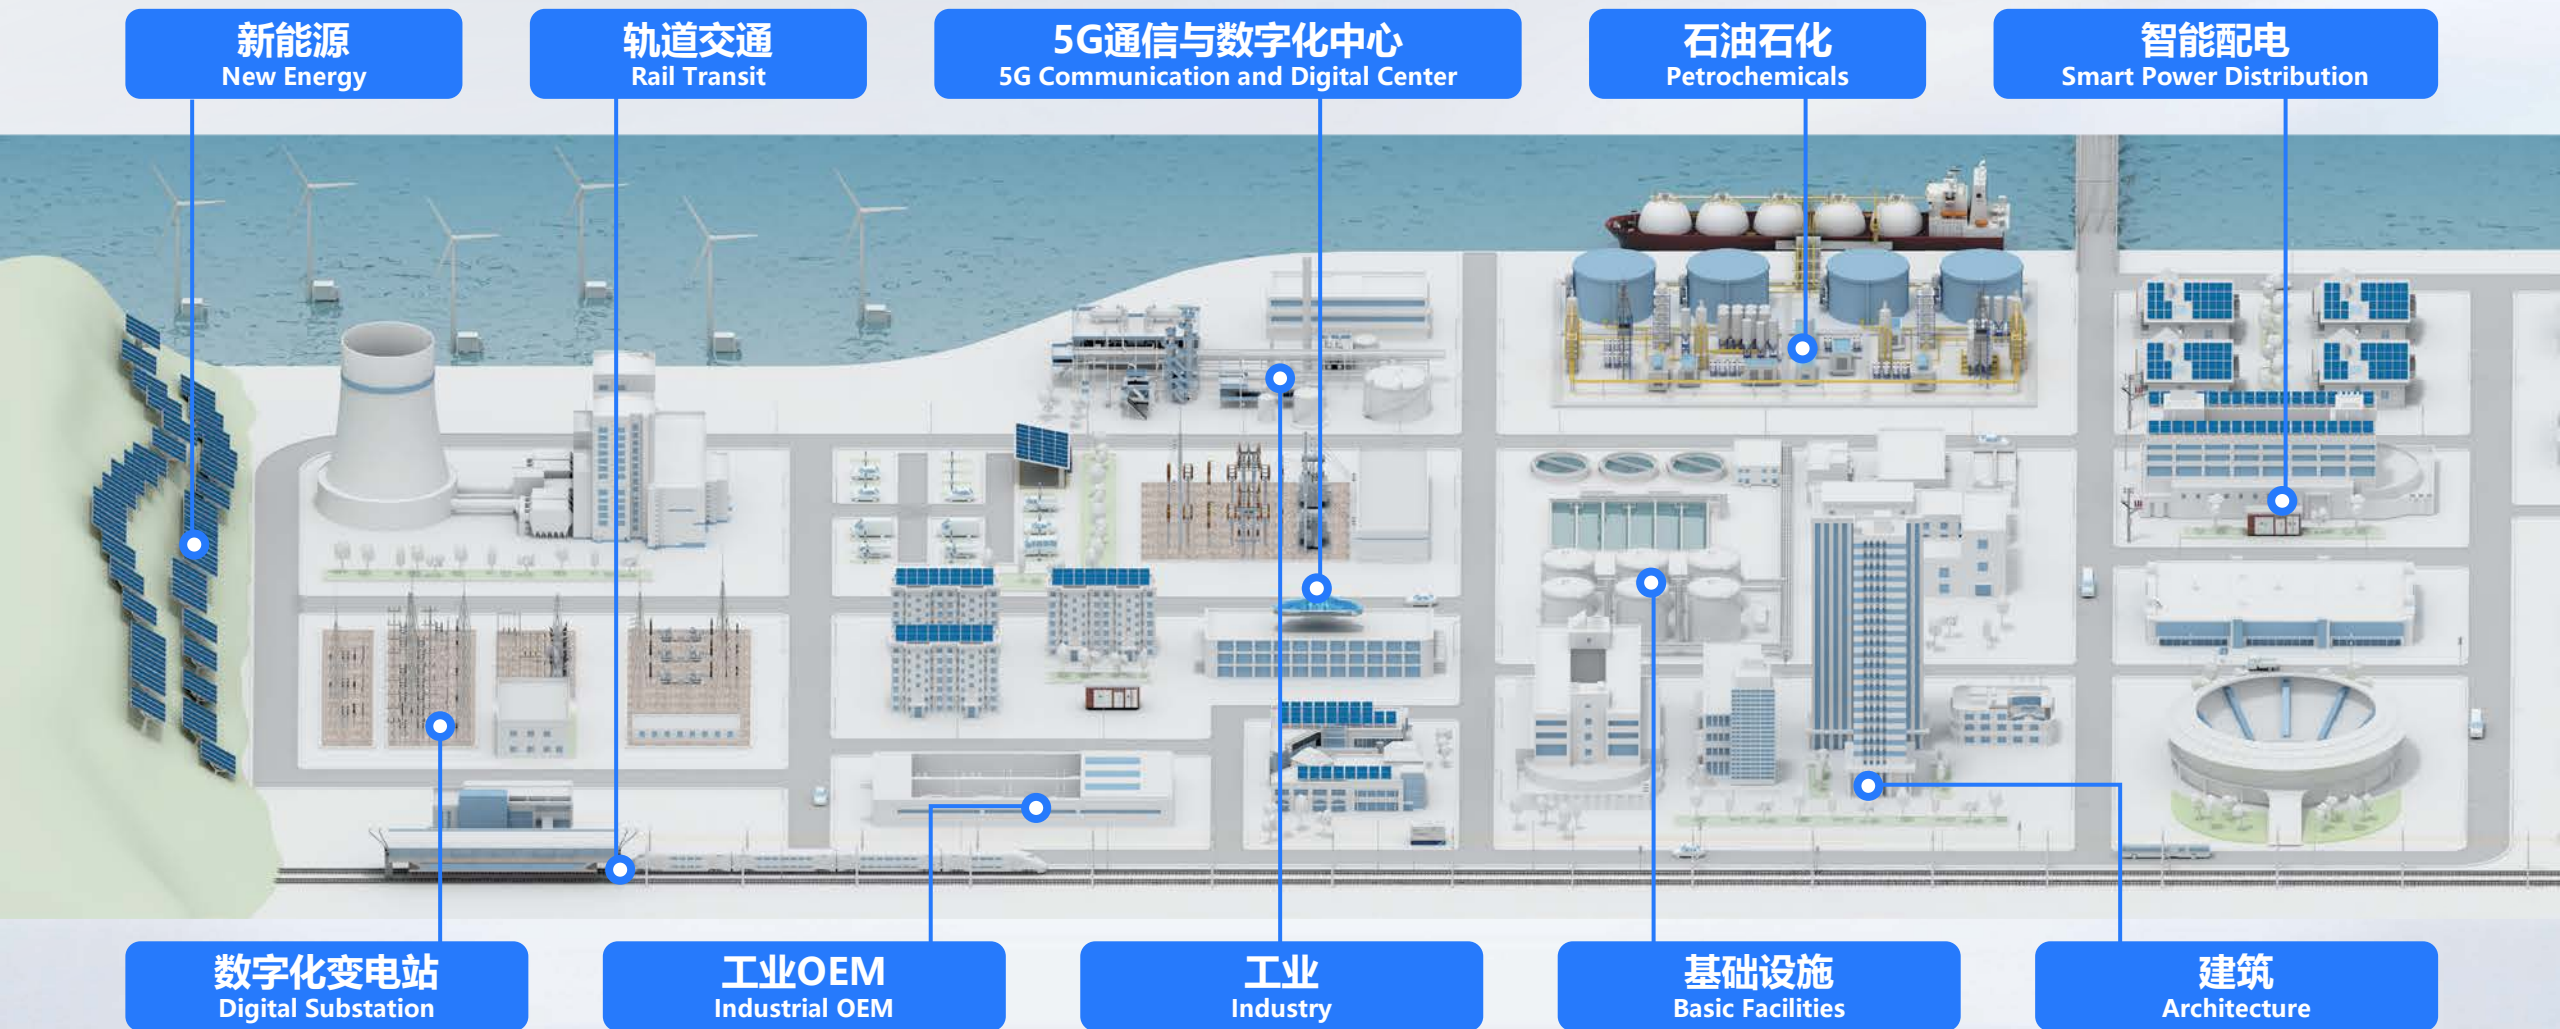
新能源
New Energy

轨道交通
Rail Transit

5G通信与数字化中心
5G Communication and Digital Center

石油石化
Petrochemicals

智能配电
Smart Power Distribution

数字化变电站
Digital Substation

工业OEM
Industrial OEM

工业
Industry

基础设施
Basic Facilities

建筑
Architecture